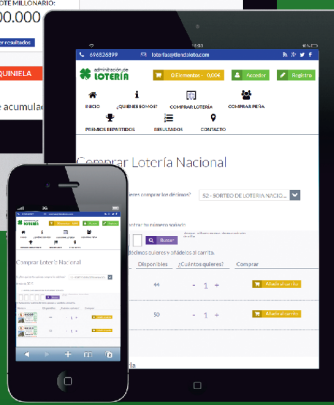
OTE MILLONARIO:
.000

ver resultados

QUINIELA

e acumula

696826899

loterias@lorenzoteria.com

administración de
LOTERÍA

0 Elementos 0,00€

Acceder

Registro

INICIO

¿QUIENES SOMOS?

COMPRAR LOTERIA

COMPRAR PEÑA

PREMIOS REPARTIDOS

RESULTADOS

CONTACTO

Comprar Lotería Nacional

¿Para qué sorteo quieres comprar tus décimos?

52 - SORTEO DE LOTERIA NACIO...

Buscar

décimos quieres y añádelos al carrito.

Disponibles

¿Cuántos quieres?

Comprar

44

- 1 +

Añadir al carrito

50

- 1 +

Añadir al carrito

Comprar Lotería Nacional

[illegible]